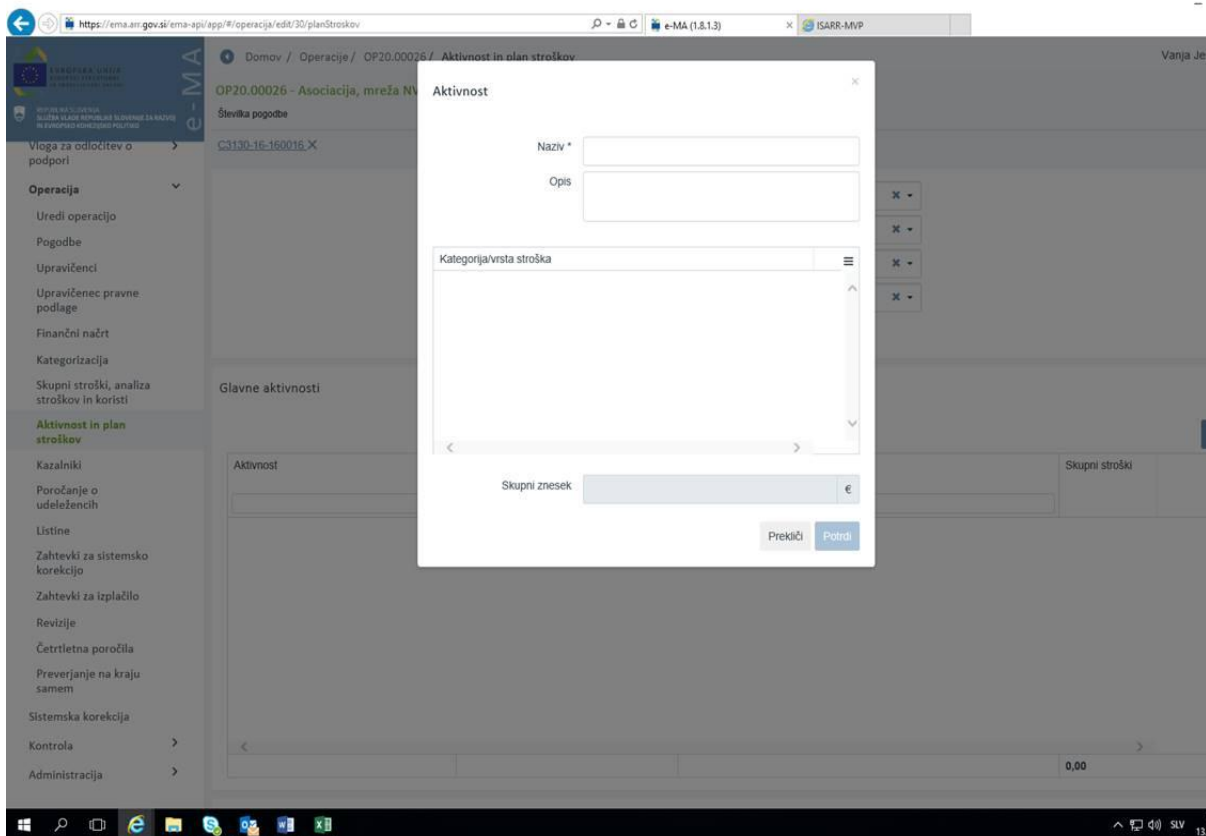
https://ema.arr.gov.si/ema-api/app/#/operacija/edit/30/planStroskov
e-MA (1.8.1.3)
ISARR-MVP

EVROPSKA UNIJA
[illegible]

REPUBLIKA SLOVENIJA
SLUŽBA VLADE REPUBLIKE SLOVENIJE ZA RAZVOJ IN EVROPSKO KOHEZIJSKO POLITIKO

e-MA

Domov / Operacije / OP20.00026 / Aktivnost in plan stroškov

Vanja Je

OP20.00026 - Asociacija, mreža NV

Številka pogodbe

C3130-16-160016 ×

Vloga za odločitev o podpori
Operacija
Uredi operacijo
Pogodbe
Upravičenci
Upravičenec pravne podlage
Finančni načrt
Kategorizacija
Skupni stroški, analiza stroškov in koristi
Aktivnost in plan stroškov
Kazalniki
Poročanje o udeležencih
Listine
Zahtevki za sistemsko korekcijo
Zahtevki za izplačilo
Revizije
Četrtletna poročila
Preverjanje na kraju samem
Sistemska korekcija
Kontrola
Administracija

Glavne aktivnosti

Aktivnost

Skupni stroški

0,00

Aktivnost

×

Naziv *

Opis

Kategorija/vrsta stroška

Skupni znesek

€

Prekliči

Potrdi

SLV

13